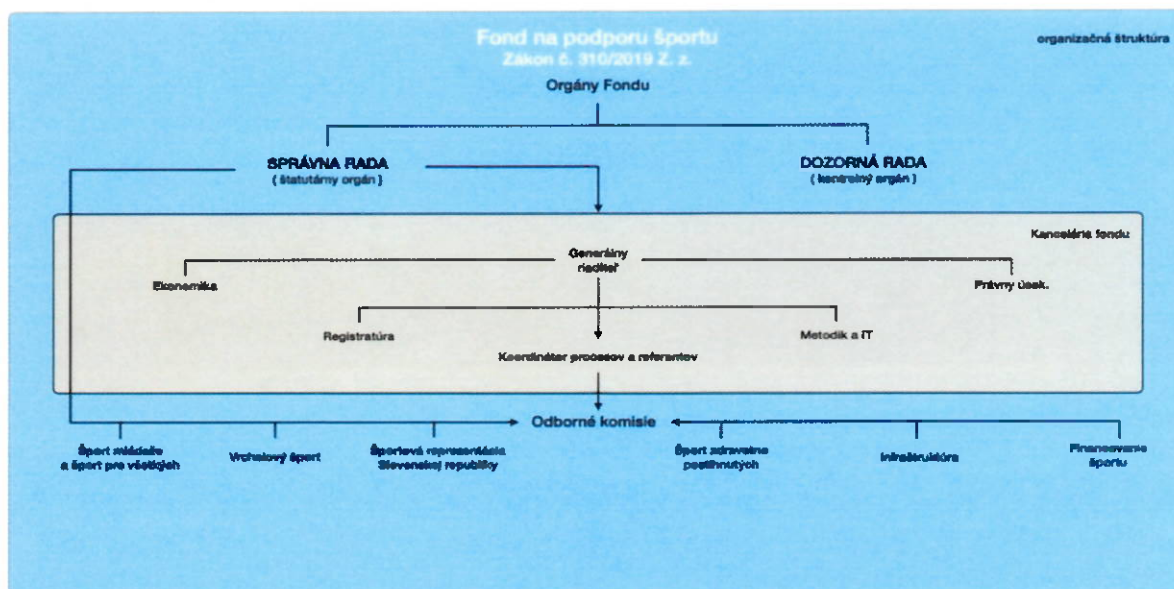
Fond na podporu športu
Zákon č. 310/2019 Z. z.

organizačná štruktúra

Orgány Fondu

SPRÁVNA RADA
( štatutárny orgán )

DOZORNÁ RADA
( kontrolný orgán )

Kancelária fondu

Generálny riaditeľ

Ekonomika

Právny úsek

Registratúra

Metodik a IT

Koordinátor procesov a referentov

Odborné komisie

Šport mládeže a šport pre všetkých

Vrcholový šport

Športová reprezentácia Slovenskej republiky

Šport zdravotne postihnutých

Infraštruktúra

Financovanie športu